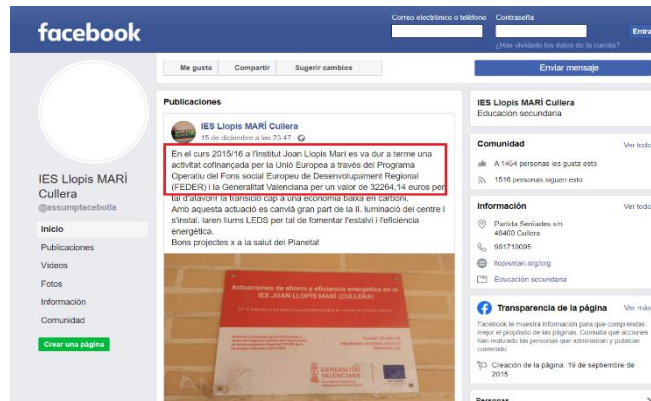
facebook

Correo electrónico o teléfono
Contraseña
¿Has olvidado los datos de la cuenta?
Entra

Me gusta
Compartir
Sugerir cambios
Enviar mensaje

IES Llopis MARÍ Cullera
@assumptacebolla

Inicio
Publicaciones
Videos
Fotos
Información
Comunidad
Crear una página

Publicaciones

IES Llopis MARÍ Cullera
15 de diciembre a las 23:47

En el curs 2015/16 a l'Institut Joan Llopis Marí es va dur a terme una activitat cofinançada per la Unió Europea a través del Programa Operatiu del Fons social Europeu de Desenvolupament Regional (FEDER) i la Generalitat Valenciana per un valor de 32264,14 euros per tal d'afavorir la transició cap a una economia baixa en carboni.
Amb aquesta actuació es canvià gran part de la Il. luminació del centre i s'instal. laren llums LEDS per tal de fomentar l'estalvi i l'eficiència energètica.
Bons projectes x a la salut del Planeta!

Actuaciones de ahorro y eficiencia energética en el IES JOAN LLOPIS MARÍ (CULLERA)
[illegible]
GENERALITAT VALENCIANA

IES Llopis MARÍ Cullera
Educación secundaria

Comunidad
Ver todo
A 1464 personas les gusta esto
1516 personas siguen esto

Información
Ver todo
Partida Seniades s/n
46400 Cullera
961719095
llopismari.org/org
Educación secundaria

Transparencia de la página
Ver más
Facebook te muestra información para que comprendas mejor el propósito de las páginas. Consulta qué acciones han realizado las personas que administran y publican contenido.
Creación de la página: 19 de septiembre de 2015